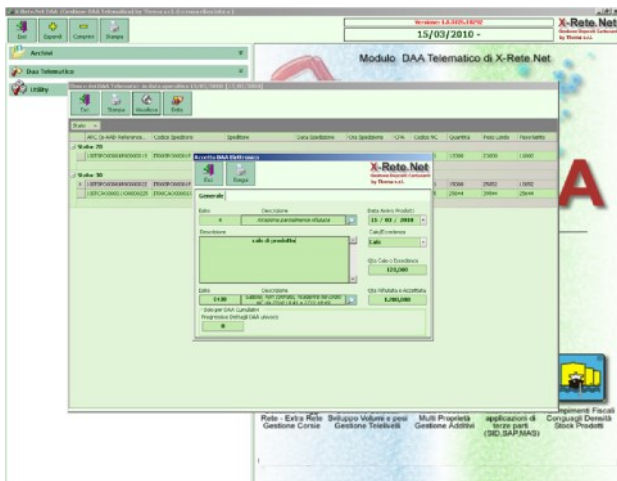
X-Rete.Net DAA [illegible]

Esci Esporti Comprimi Stampa

Versione: 1.0.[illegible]

15/03/2010 -

X-Rete.Net
Gestione Depositi Carburanti by Thema s.r.l.

Archivi

Daa Telematico

Utility

Modulo DAA Telematico di X-Rete.Net

Esci Stampa Accetta Rifiuta

Stato

ARC Codice Spedizione Spedizione Data Spedizione Ora Spedizione CPA Codice NC Quantità Peso Lordo Peso Netto

Stato 20

Stato 30

Accetta DAA Elettronico

X-Rete.Net
Gestione Depositi Carburanti by Thema s.r.l.

Esci Esegui

Generale

Esito Descrizione
4 Ricezione parzialmente rifiutata

Data Arrivo Prodotti
15 / 03 / 2010

Descrizione
calo di prodotto

Calo/Eccedenza
Calo

Qtà Calo o Eccedenza
120,000

Esito Descrizione
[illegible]

Qtà Rifiutata o Accettata
1.200,000

Solo per DAA Cumulativi
Progressivo Dettagli DAA univoco
0

A

Rete - Extra Rete Gestione Corsie
Sviluppo Volumi e pesi Gestione Televelli
Multi Proprietà Gestione Additivi
applicazioni di terze parti (SID,SAP,MAS)
Adempimenti Fiscali Conguagli Densità Stock Prodotti